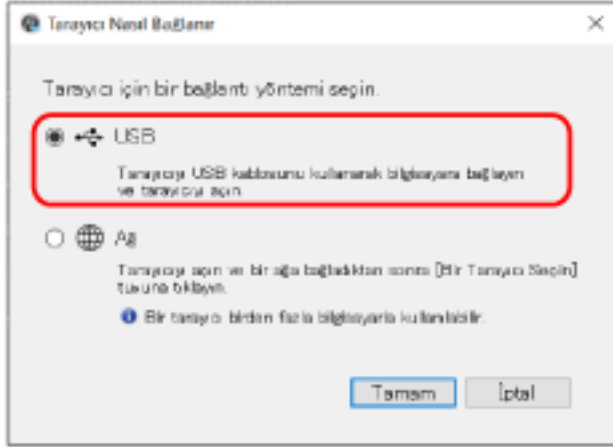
Tarayıcı Nasıl Bağlanır

Tarayıcı için bir bağlantı yöntemi seçin.

USB

Tarayıcıyı USB kablosunu kullanarak bilgisayara bağlayın ve tarayıcıyı açın.

Ağ

Tarayıcıyı açın ve bir ağa bağladıktan sonra [Bir Tarayıcı Seçin] tuşuna tıklayın.

Bir tarayıcı birden fazla bilgisayarla kullanılabilir.

Tamam

İptal